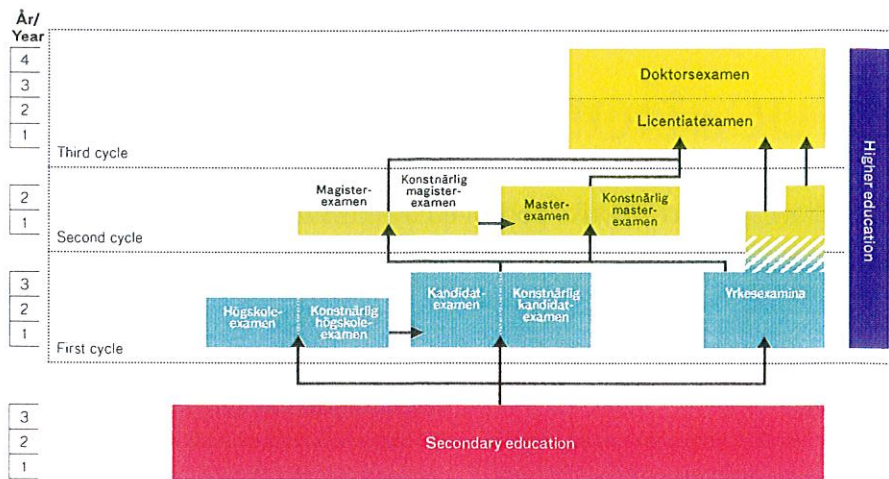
År/
Year
4
3
2
1

Third cycle

Doktorsexamen

Licentiatexamen

2
1

Second cycle

Magisterexamen

Konstnärlig magisterexamen

Masterexamen

Konstnärlig masterexamen

3
2
1

First cycle

Högskoleexamen

Konstnärlig högskoleexamen

Kandidatexamen

Konstnärlig kandidatexamen

Yrkesexamina

Higher education

3
2
1

Secondary education